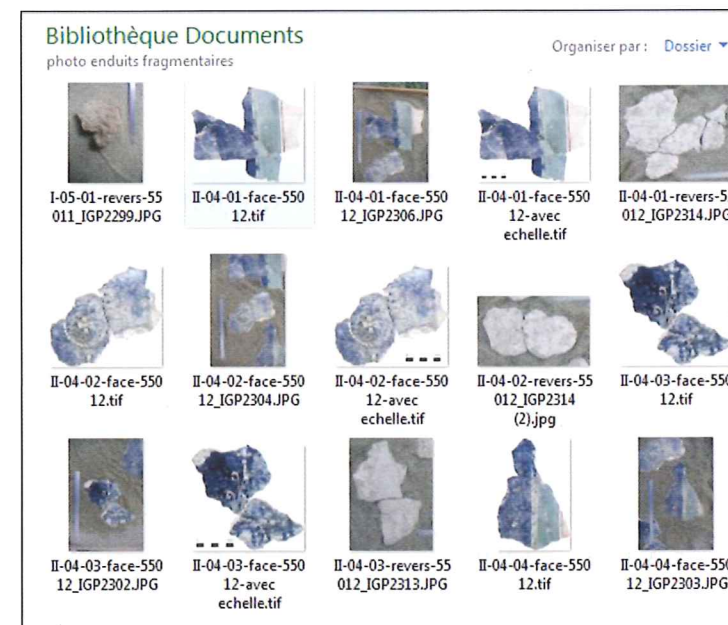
Bibliothèque Documents
photo enduits fragmentaires

Organiser par : Dossier

I-05-01-revers-55011_IGP2299.JPG

II-04-01-face-55012.tif

II-04-01-face-55012_IGP2306.JPG

II-04-01-face-55012-avec echelle.tif

II-04-01-revers-5012_IGP2314.JPG

II-04-02-face-55012.tif

II-04-02-face-55012_IGP2304.JPG

II-04-02-face-55012-avec echelle.tif

II-04-02-revers-55012_IGP2314 (2).jpg

II-04-03-face-55012.tif

II-04-03-face-55012_IGP2302.JPG

II-04-03-face-55012-avec echelle.tif

II-04-03-revers-55012_IGP2313.JPG

II-04-04-face-55012.tif

II-04-04-face-55012_IGP2303.JPG